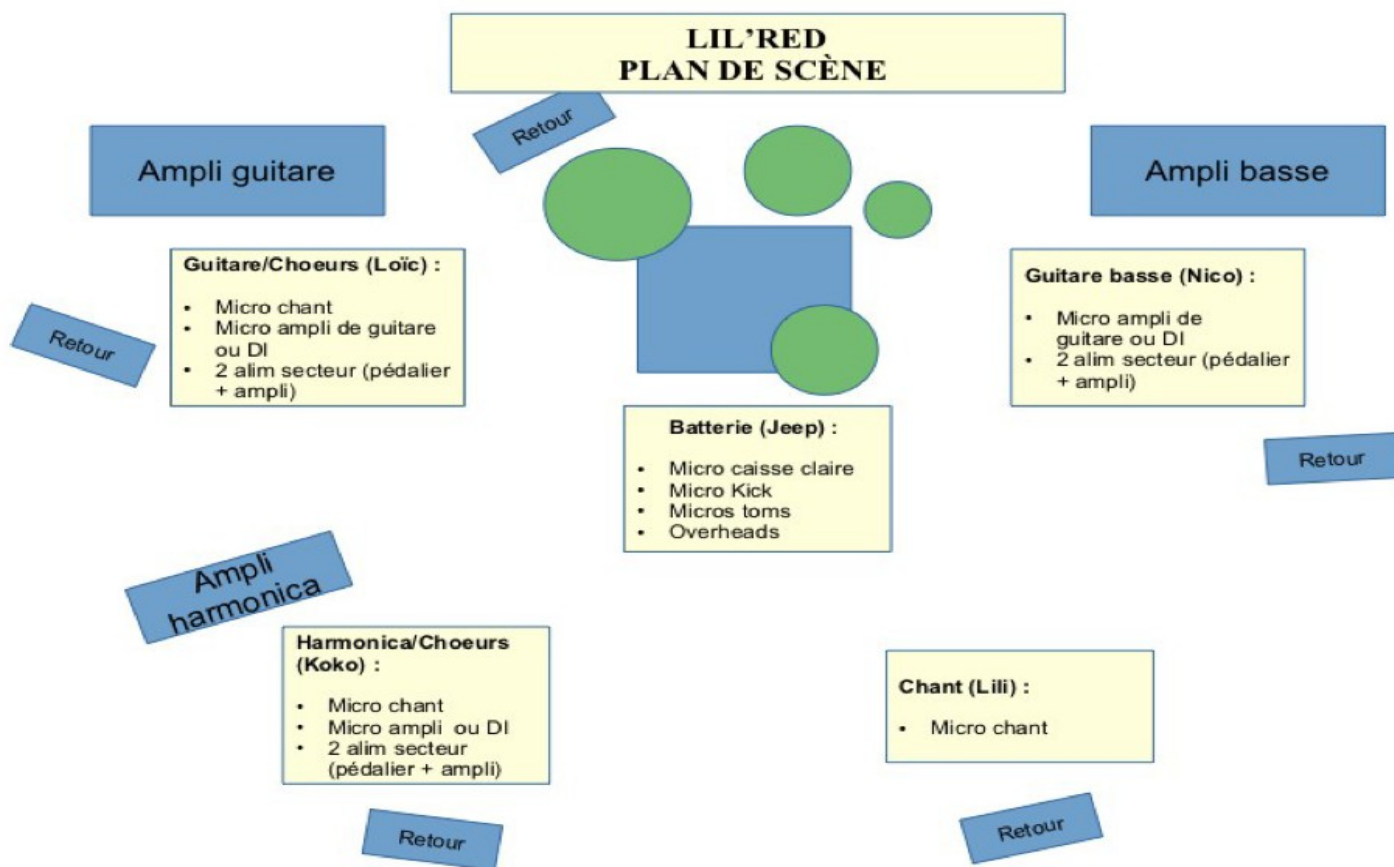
LIL'RED
PLAN DE SCÈNE

Retour

Ampli guitare

Ampli basse

Guitare/Choeurs (Loïc) :

- Micro chant
- Micro ampli de guitare ou DI
- 2 alim secteur (pédalier + ampli)

Retour

Guitare basse (Nico) :

- Micro ampli de guitare ou DI
- 2 alim secteur (pédalier + ampli)

Batterie (Jeep) :

- Micro caisse claire
- Micro Kick
- Micros toms
- Overheads

Retour

Ampli harmonica

Harmonica/Choeurs (Koko) :

- Micro chant
- Micro ampli ou DI
- 2 alim secteur (pédalier + ampli)

Chant (Lili) :

- Micro chant

Retour

Retour